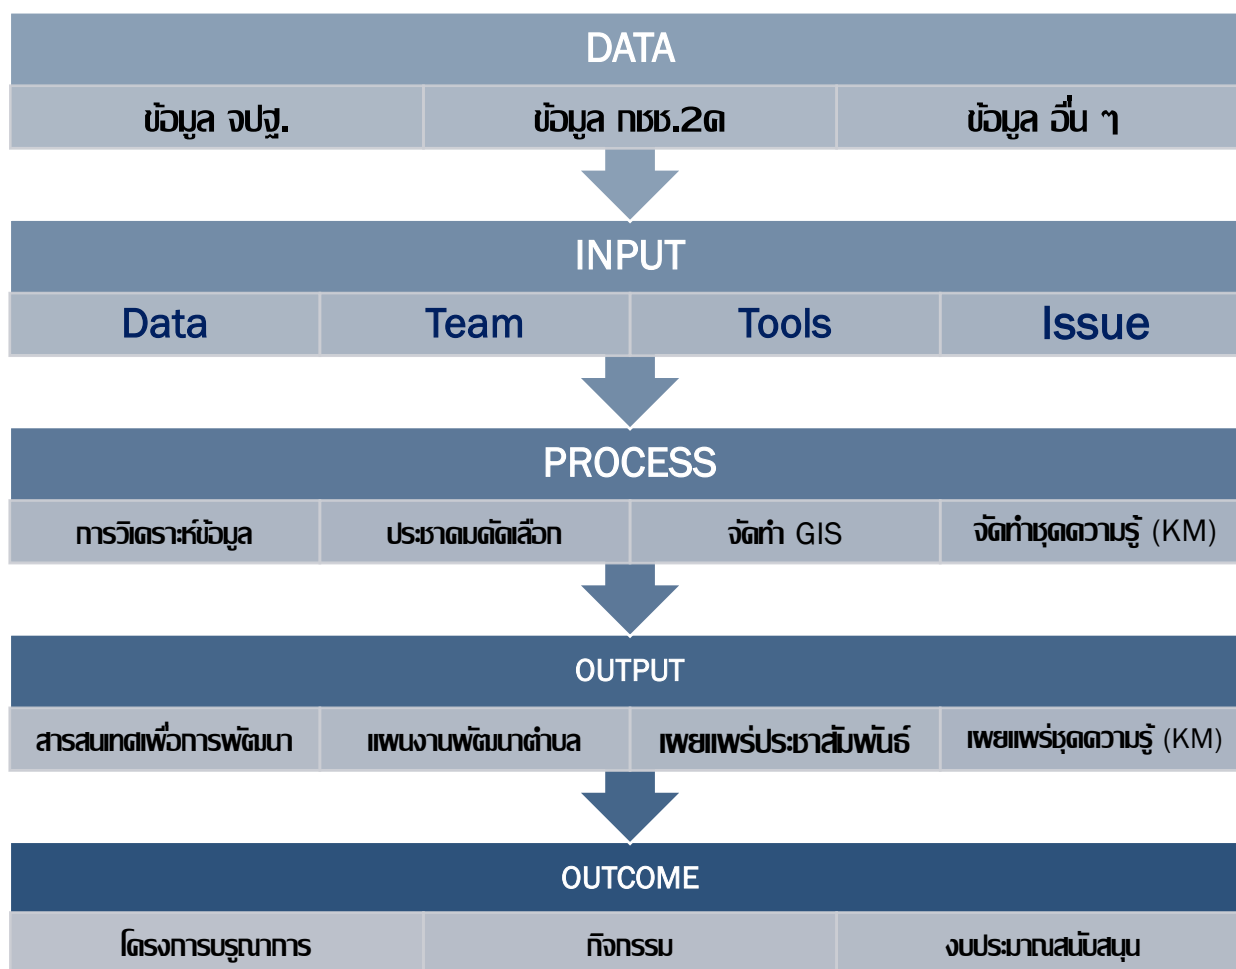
DATA

| ข้อมูล จปฐ. | ข้อมูล กชช.2ค | ข้อมูล อื่น ๆ |
|---|---|---|

INPUT

| Data | Team | Tools | Issue |
|---|---|---|---|

PROCESS

| การวิเคราะห์ข้อมูล | ประชาคมคัดเลือก | จัดทำ GIS | จัดทำชุดความรู้ (KM) |
|---|---|---|---|

OUTPUT

| สารสนเทศเพื่อการพัฒนา | แผนงานพัฒนาตำบล | เผยแพร่ประชาสัมพันธ์ | เผยแพร่ชุดความรู้ (KM) |
|---|---|---|---|

OUTCOME

| โครงการบรูณาการ | กิจกรรม | งบประมาณสนับสนุน |
|---|---|---|